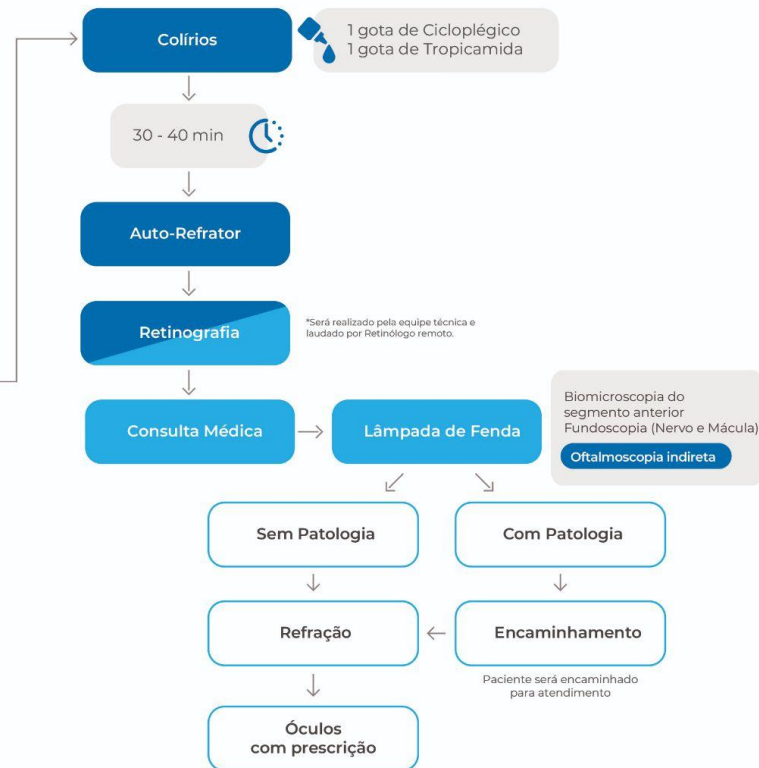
Colírios

1 gota de Cicloplégico
1 gota de Tropicamida

30 - 40 min

Auto-Refrator

Retinografia

*Será realizado pela equipe técnica e laudado por Retinólogo remoto.

Consulta Médica

Lâmpada de Fenda

Biomicroscopia do segmento anterior
Fundoscopia (Nervo e Mácula)

Oftalmoscopia indireta

Sem Patologia

Com Patologia

Refração

Encaminhamento

Paciente será encaminhado para atendimento

Óculos com prescrição